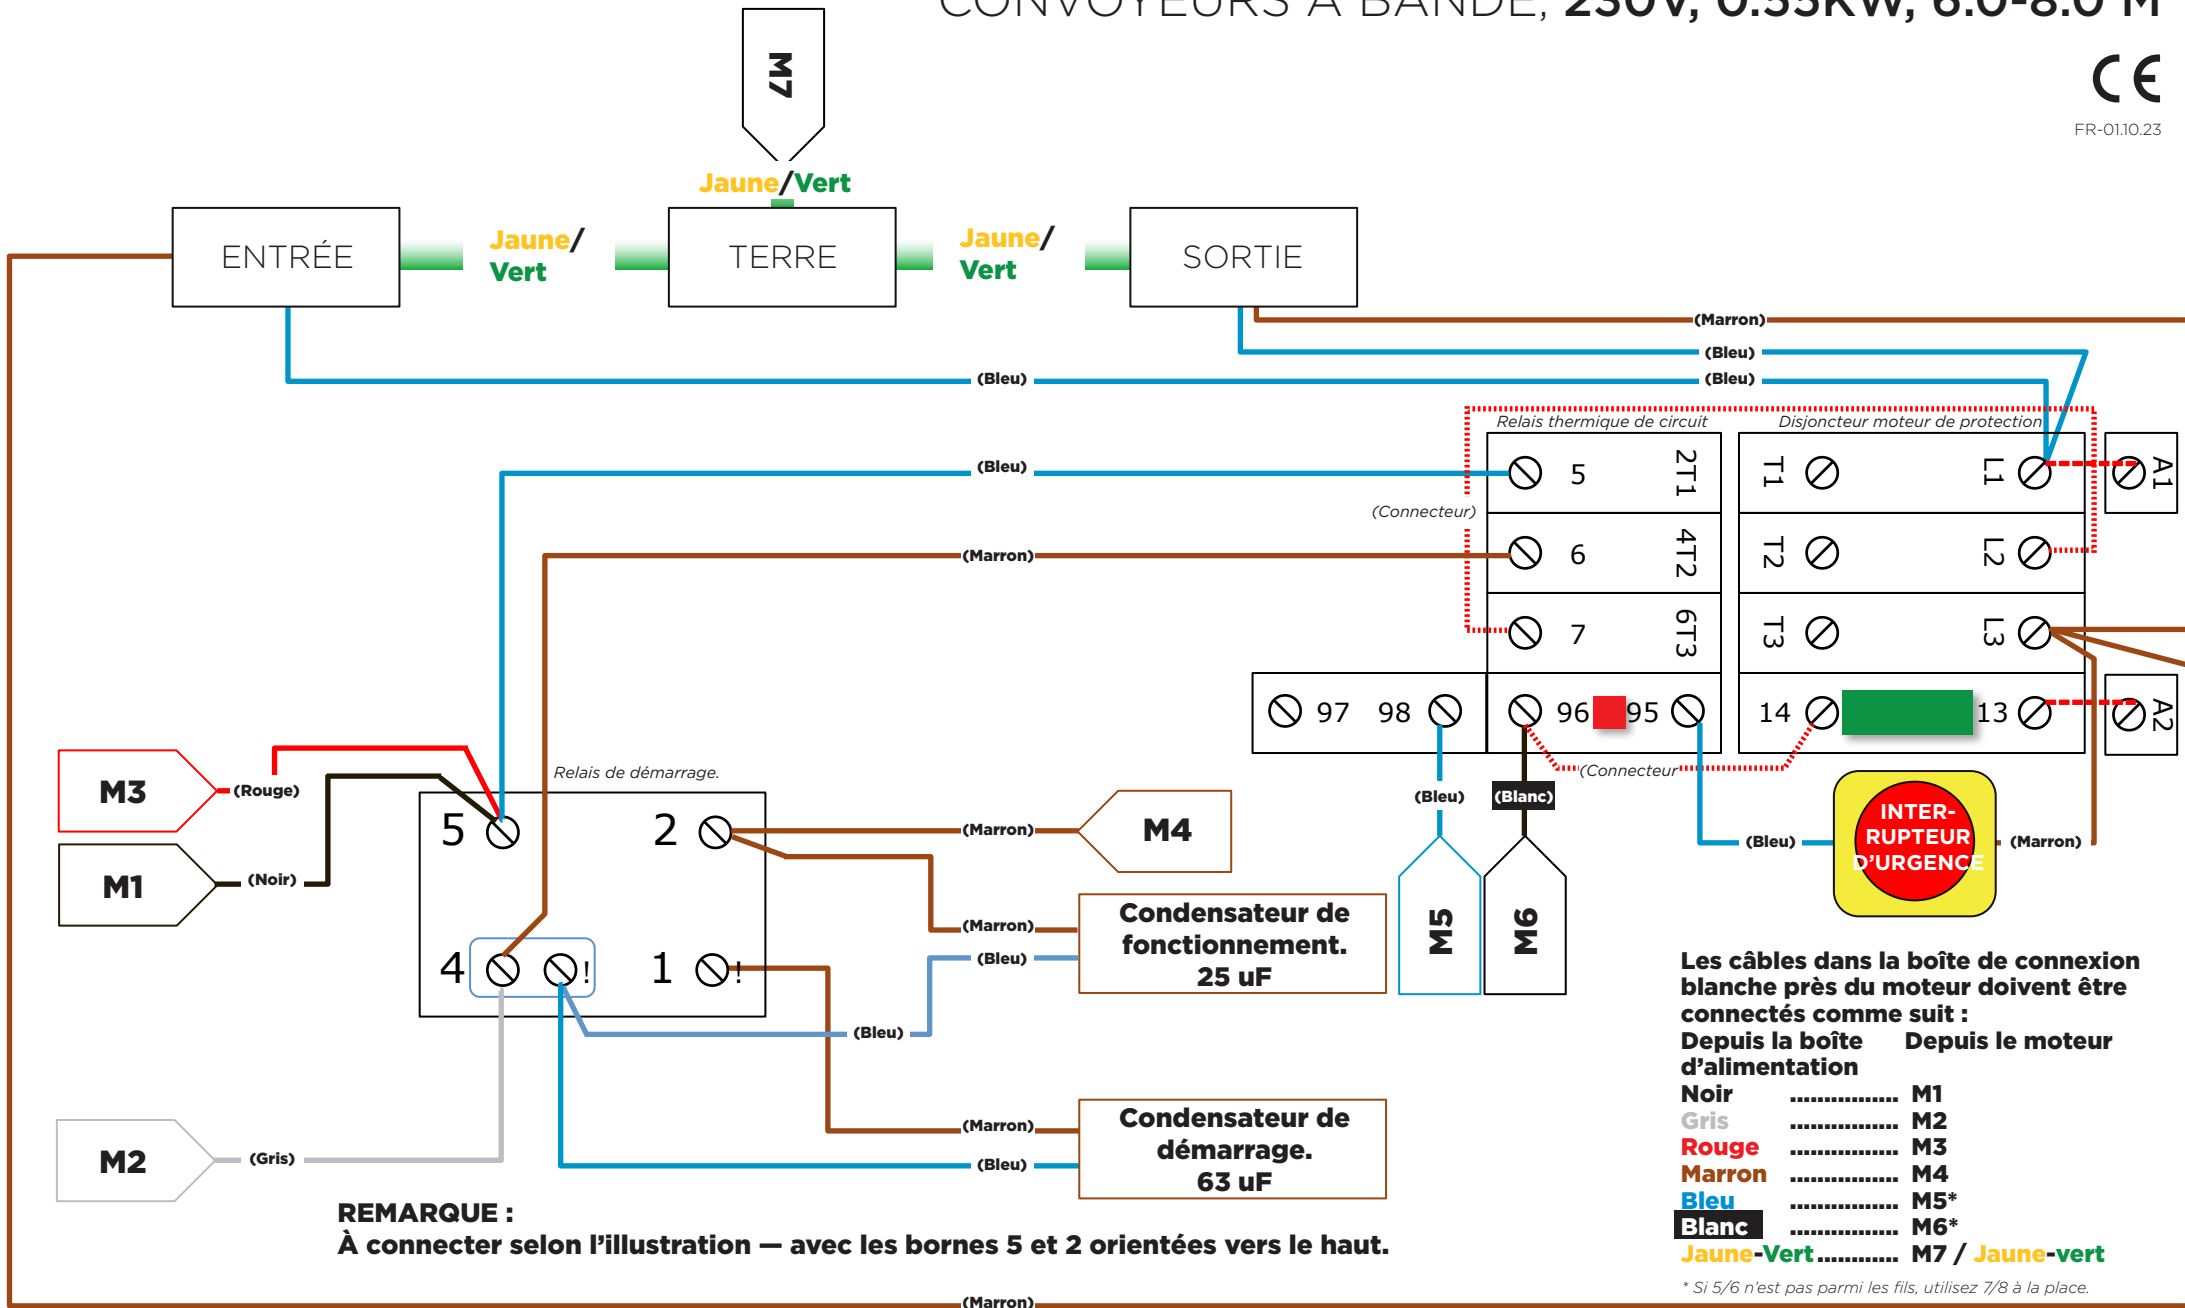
CONVOYEURS À BANDE, 230V, 0.55KW, 6.0-8.0 M

CE

FR-01.10.23

M7

Jaune/Vert

ENTRÉE

Jaune/ Vert

TERRE

Jaune/ Vert

SORTIE

(Marron)

(Bleu)

(Bleu)

(Bleu)

Relais thermique de circuit

Disjoncteur moteur de protection

(Bleu)

5 2T1

T1 L1

A1

(Connecteur)

(Marron)

6 4T2

T2 L2

7 6T3

T3 L3

97 98

96 95

14 13

A2

M3

(Rouge)

Relais de démarrage.

(Connecteur)

M1

(Noir)

5

2

(Marron)

M4

(Bleu)

(Blanc)

(Bleu)

INTER-RUPTEUR D'URGENCE

(Marron)

(Marron)

Condensateur de fonctionnement. 25 uF

(Bleu)

4

1

M5

M6

(Bleu)

Les câbles dans la boîte de connexion blanche près du moteur doivent être connectés comme suit :

| Depuis la boîte d'alimentation | | Depuis le moteur |
|---|---|---|
| Noir | ................ | M1 |
| Gris | ................ | M2 |
| Rouge | ................ | M3 |
| Marron | ................ | M4 |
| Bleu | ................ | M5* |
| Blanc | ................ | M6* |
| Jaune-Vert | ........... | M7 / Jaune-vert |

M2

(Gris)

(Marron)

(Bleu)

Condensateur de démarrage. 63 uF

REMARQUE :
À connecter selon l'illustration — avec les bornes 5 et 2 orientées vers le haut.

* Si 5/6 n'est pas parmi les fils, utilisez 7/8 à la place.

(Marron)